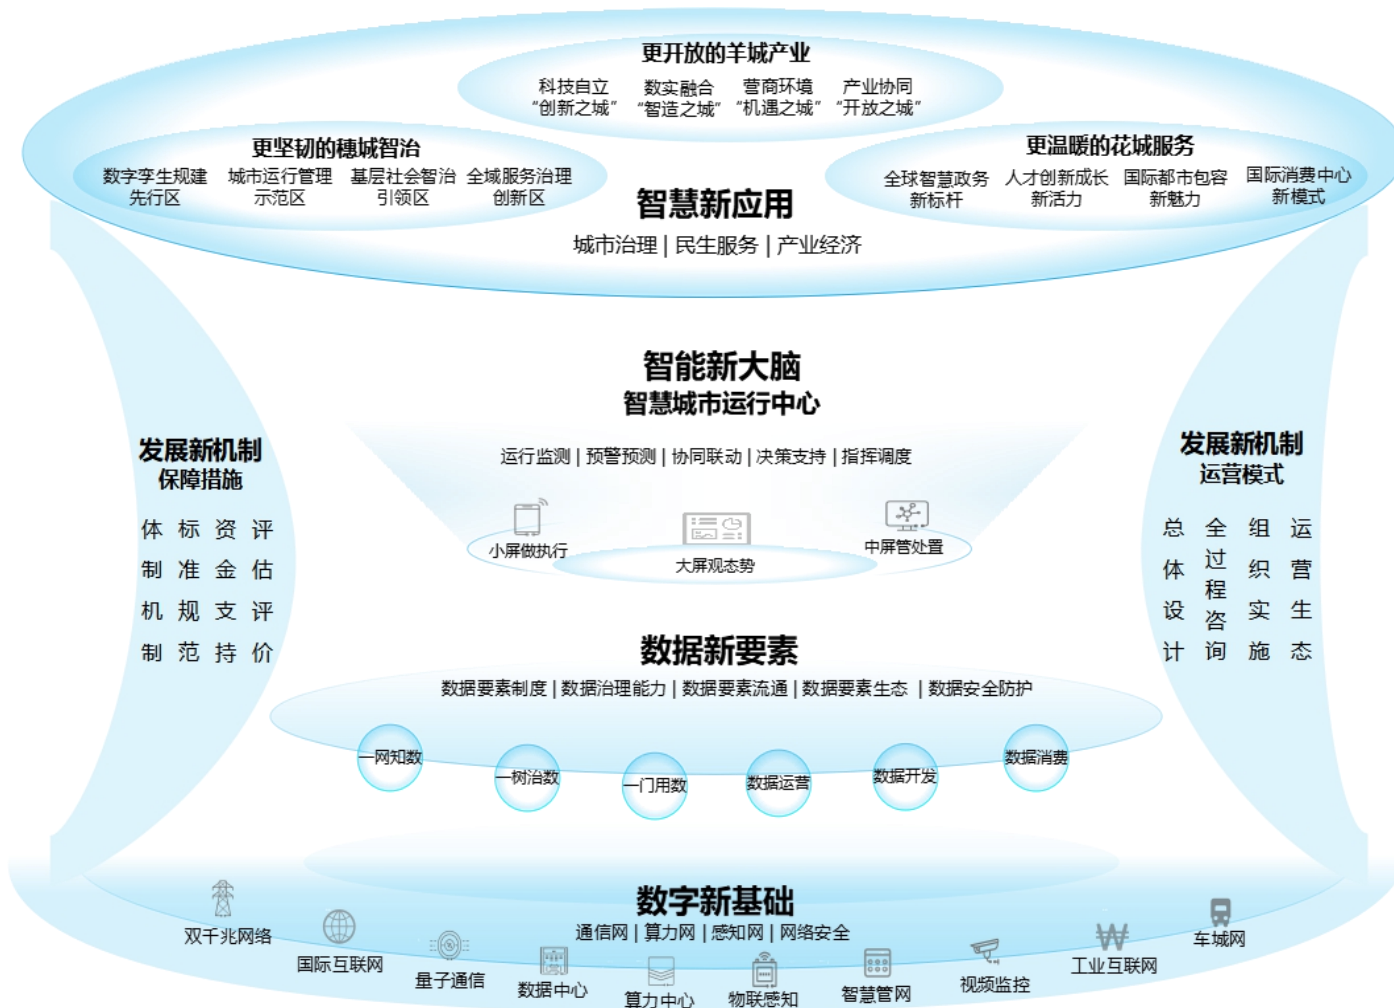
更开放的羊城产业

科技自立 “创新之城” 数实融合 “智造之城” 营商环境 “机遇之城” 产业协同 “开放之城”

更坚韧的穗城智治

数字孪生规建先行区 城市运行管理示范区 基层社会智治引领区 全域服务治理创新区

更温暖的花城服务

全球智慧政务新标杆 人才创新成长新活力 国际都市包容新魅力 国际消费中心新模式

智慧新应用

城市治理 | 民生服务 | 产业经济

智能新大脑
智慧城市运行中心

运行监测 | 预警预测 | 协同联动 | 决策支持 | 指挥调度

小屏做执行 大屏观态势 中屏管处置

发展新机制
保障措施

体制机制 标准规范 资金支持 评估评价

发展新机制
运营模式

总体设计 全过程咨询 组织实施 运营生态

数据新要素

数据要素制度 | 数据治理能力 | 数据要素流通 | 数据要素生态 | 数据安全防护

一网知数 一树治数 一门用数 数据运营 数据开发 数据消费

数字新基础

通信网 | 算力网 | 感知网 | 网络安全

双千兆网络 国际互联网 量子通信 数据中心 算力中心 物联感知 智慧管网 视频监控 工业互联网 车城网